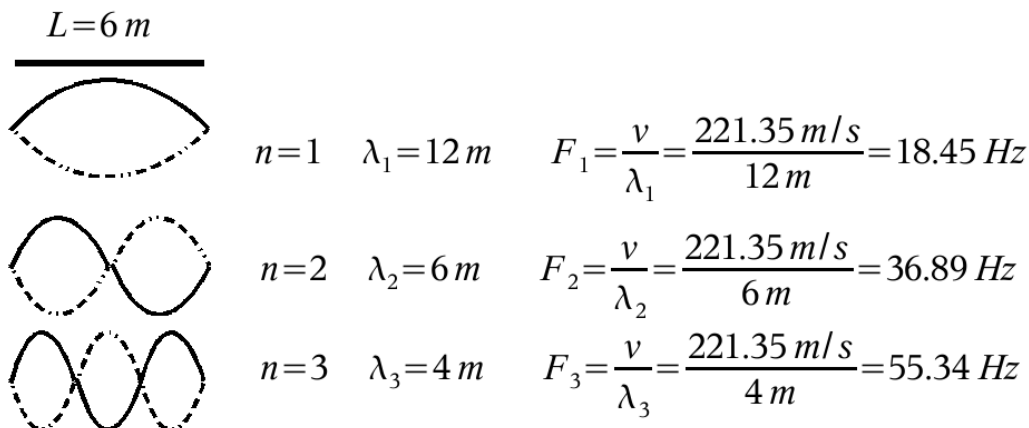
$L=6\,m$

$n=1 \quad \lambda_1=12\,m \quad F_1=\frac{v}{\lambda_1}=\frac{221.35\,m/s}{12\,m}=18.45\,Hz$

$n=2 \quad \lambda_2=6\,m \quad F_2=\frac{v}{\lambda_2}=\frac{221.35\,m/s}{6\,m}=36.89\,Hz$

$n=3 \quad \lambda_3=4\,m \quad F_3=\frac{v}{\lambda_3}=\frac{221.35\,m/s}{4\,m}=55.34\,Hz$